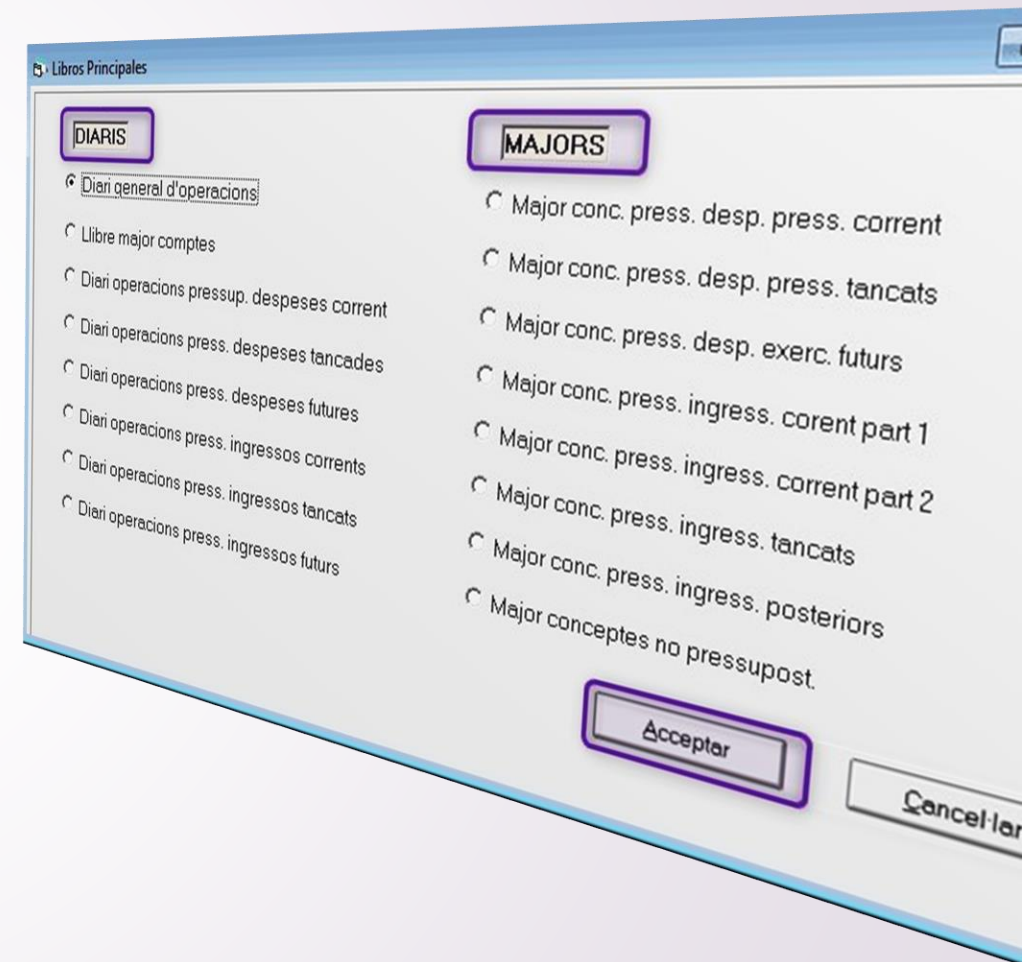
Libros Principales

DIARIS

Diari general d'operacions

Llibre major comptes

Diari operacions pressup. despeses corrent

Diari operacions press. despeses tancades

Diari operacions press. despeses futures

Diari operacions press. ingressos corrents

Diari operacions press. ingressos tancats

Diari operacions press. ingressos futurs

MAJORS

Major conc. press. desp. press. corrent

Major conc. press. desp. press. tancats

Major conc. press. desp. exerc. futurs

Major conc. press. ingress. corent part 1

Major conc. press. ingress. corrent part 2

Major conc. press. ingress. tancats

Major conc. press. ingress. posteriors

Major conceptes no pressupost.

Acceptar

Cancel·lar